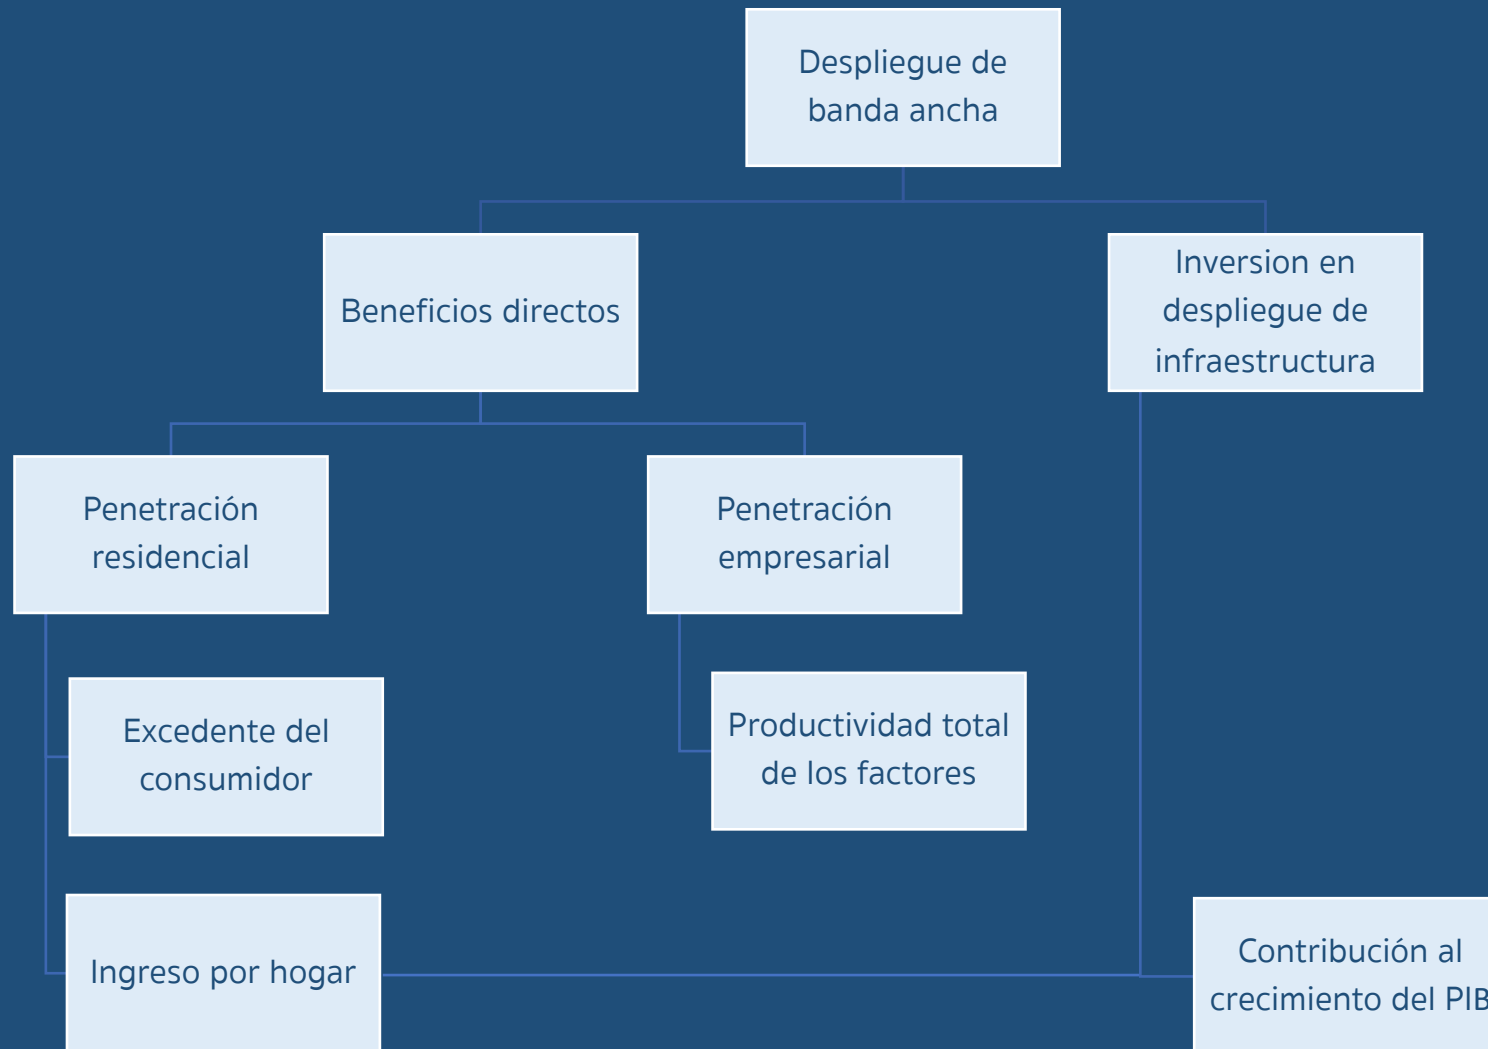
Despliegue de banda ancha

Beneficios directos

Inversion en despliegue de infraestructura

Penetración residencial

Penetración empresarial

Excedente del consumidor

Productividad total de los factores

Ingreso por hogar

Contribución al crecimiento del PIB